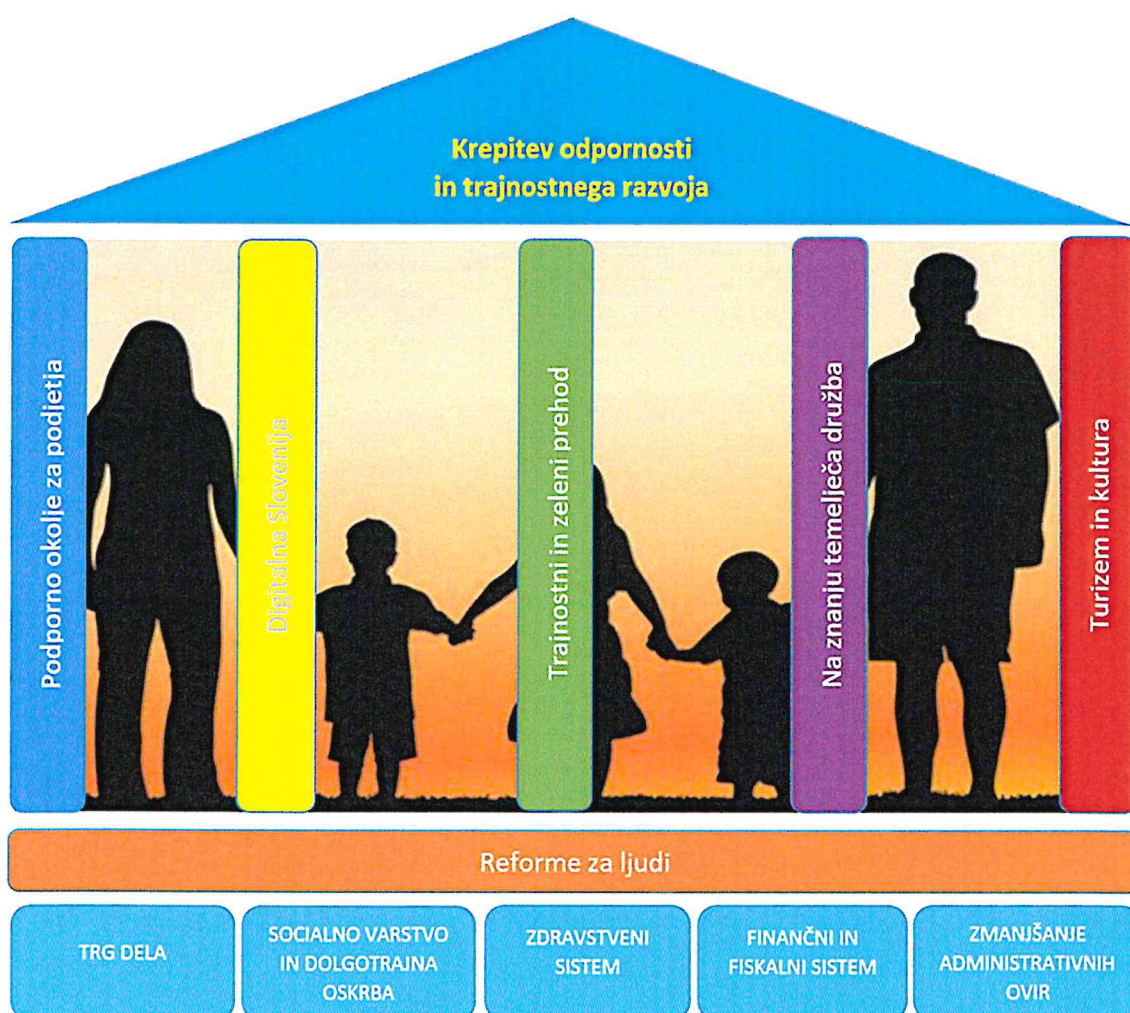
Krepitev odpornosti
in trajnostnega razvoja

Podporno okolje za podjetja

Digitalna Slovenija

Trajnostni in zeleni prehod

Na znanju temelječa družba

Turizem in kultura

Reforme za ljudi

TRG DELA

SOCIALNO VARSTVO IN DOLGOTRAJNA OSKRBA

ZDRAVSTVENI SISTEM

FINANČNI IN FISKALNI SISTEM

ZMANJŠANJE ADMINISTRATIVNIH OVIR